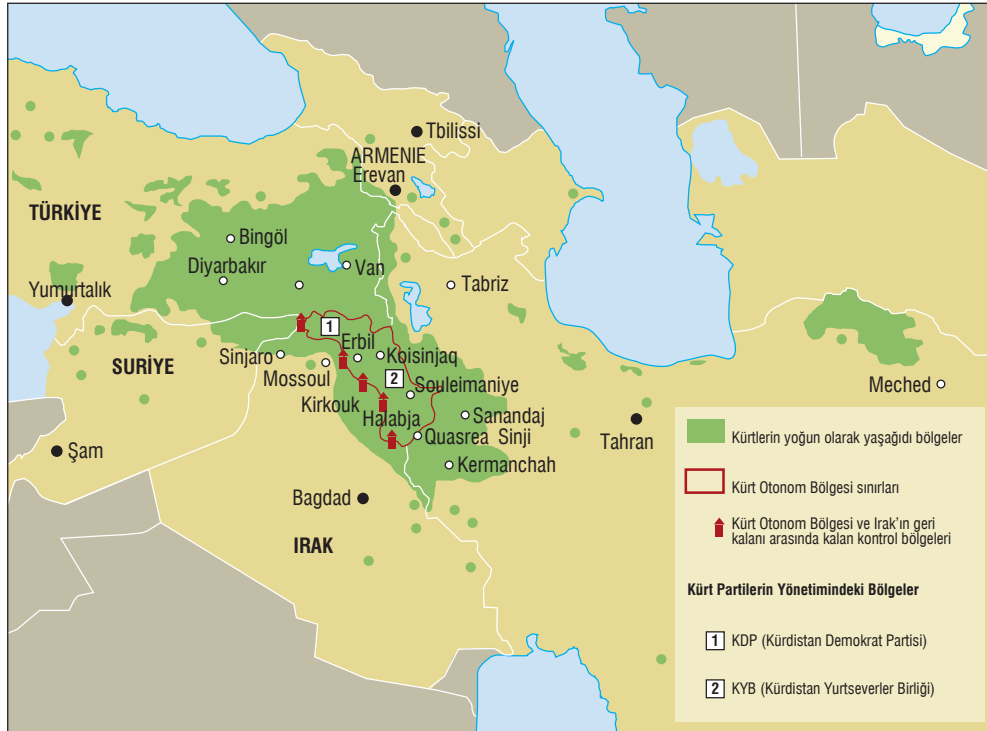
Tbilissi
ARMENIE
Erevan
TÜRKİYE
Bingöl
Diyarbakır
Van
Tabriz
Yumurtalık
1
SURİYE
Sinjaro
Erbil
Koisinjaq
Mossoul
2
Souleimaniye
Kirkouk
Halabja
Sanandaj
Quasrea
Sinji
Kermanchah
Meched
Şam
Tahran
Bagdad
IRAK

Kürtlerin yoğun olarak yaşağıdı bölgeler
Kürt Otonom Bölgesi sınırları
Kürt Otonom Bölgesi ve Irak'ın geri kalanı arasında kalan kontrol bölgeleri

Kürt Partilerin Yönetimindeki Bölgeler
1 KDP (Kürdistan Demokrat Partisi)
2 KYB (Kürdistan Yurtseverler Birliği)